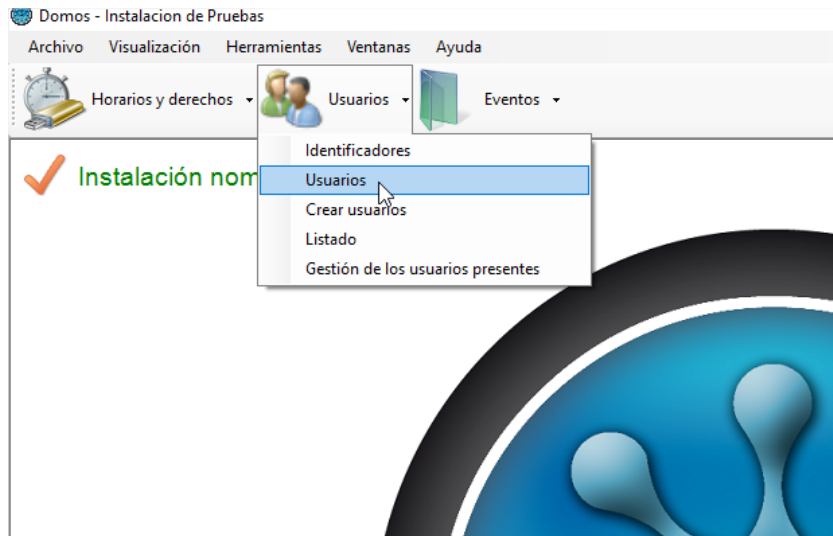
Domos - Instalacion de Pruebas

Archivo Visualización Herramientas Ventanas Ayuda

Horarios y derechos Usuarios Eventos

Instalación nom

Identificadores
Usuarios
Crear usuarios
Listado
Gestión de los usuarios presentes